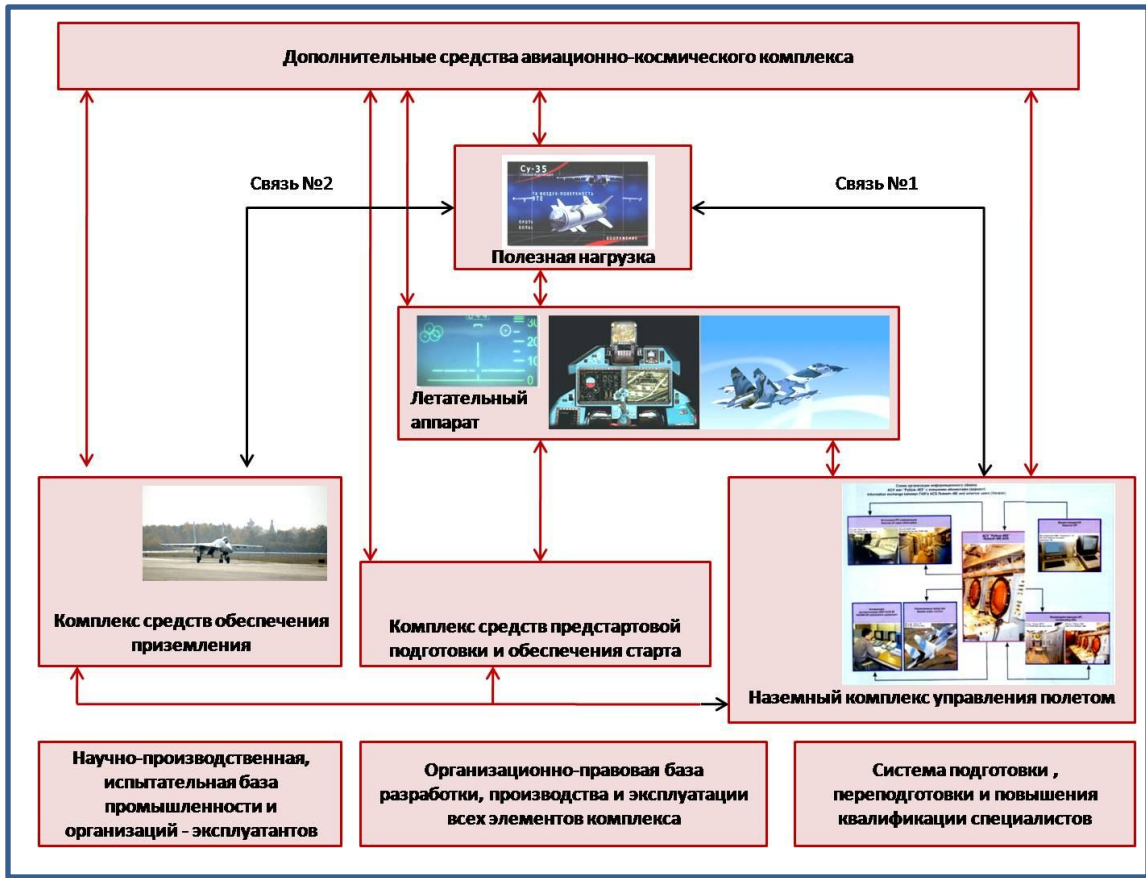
Дополнительные средства авиационно-космического комплекса

Связь №2

Су-35

Связь №1

Полезная нагрузка

Летательный аппарат

Комплекс средств обеспечения приземления

Комплекс средств предстартовой подготовки и обеспечения старта

Наземный комплекс управления полетом

Научно-производственная, испытательная база промышленности и организаций - эксплуатантов

Организационно-правовая база разработки, производства и эксплуатации всех элементов комплекса

Система подготовки , переподготовки и повышения квалификации специалистов